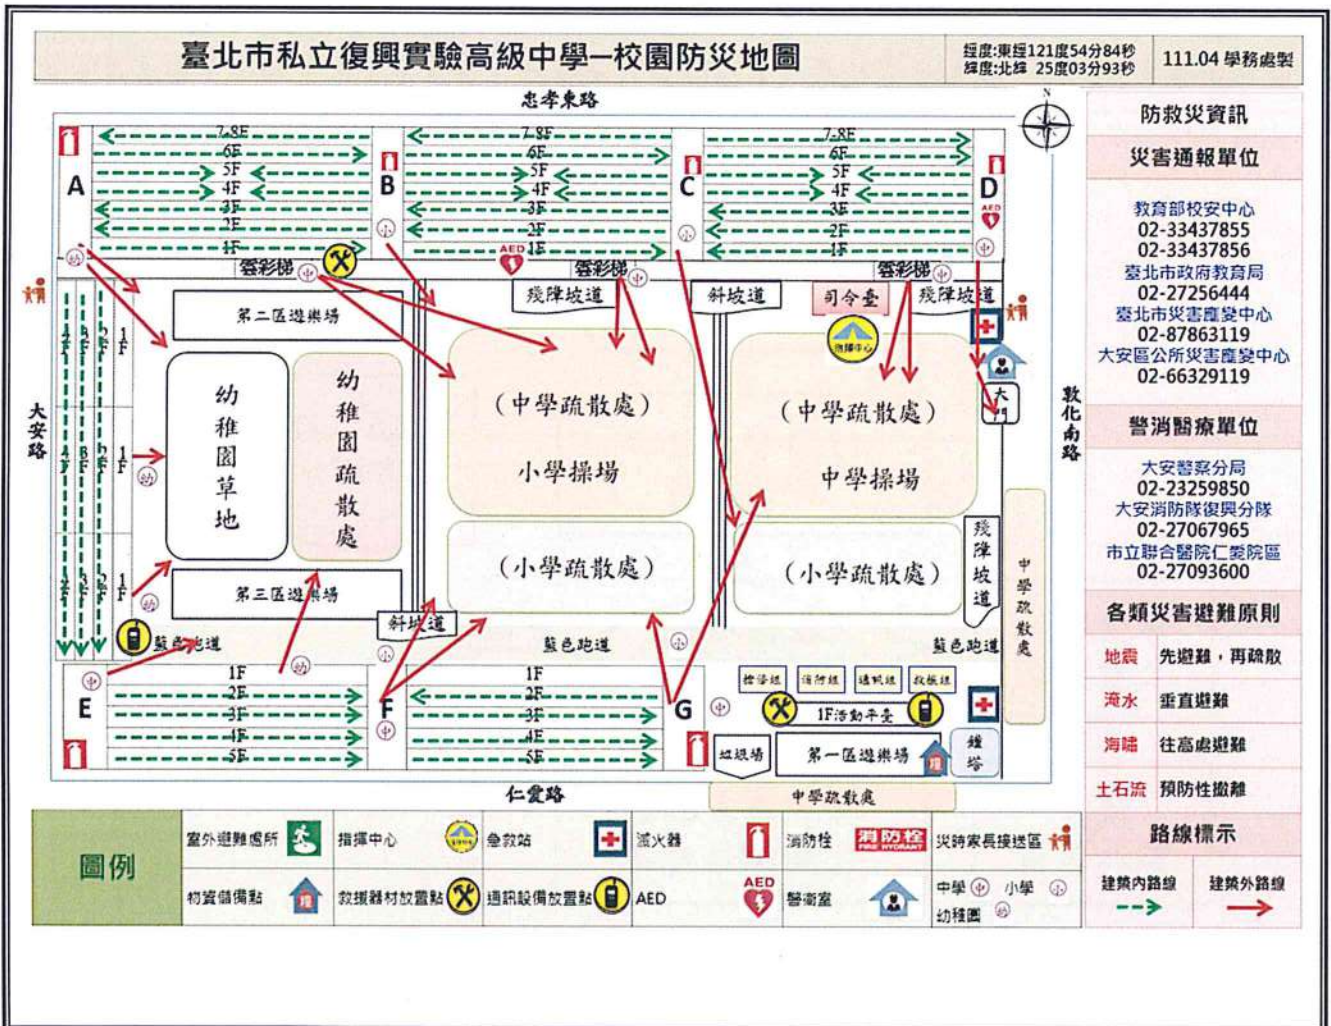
臺北市私立復興實驗高級中學—校園防災地圖

經度:東經121度54分84秒
緯度:北緯 25度03分93秒

111.04 學務處製

忠孝東路

A
7-8F
6F
5F
4F
3F
2F
1F

B
7-8F
6F
5F
4F
3F
2F
1F

C
7-8F
6F
5F
4F
3F
2F
1F

D

雲彩梯
雲彩梯
雲彩梯

殘障坡道
斜坡道
司令臺
殘障坡道
指揮中心

第二區遊樂場

大安路

幼稚園草地

幼稚園疏散處

(中學疏散處)
小學操場

(中學疏散處)
中學操場

(小學疏散處)

(小學疏散處)

殘障坡道

大門

敦化南路

中學疏散處

第三區遊樂場

斜坡道

藍色跑道
藍色跑道
藍色跑道

E
1F
2F
3F
4F
5F

F
1F
2F
3F
4F
5F

G

檢修組
消防組
通報組
救護組

1F活動平臺

垃圾場

第一區遊樂場

鐘塔

仁愛路

中學疏散處

防救災資訊

災害通報單位

教育部校安中心
02-33437855
02-33437856
臺北市政府教育局
02-27256444
臺北市災害應變中心
02-87863119
大安區公所災害應變中心
02-66329119

警消醫療單位

大安警察分局
02-23259850
大安消防隊復興分隊
02-27067965
市立聯合醫院仁愛院區
02-27093600

各類災害避難原則

| 地震 | 先避難，再疏散 |
|---|---|
| 淹水 | 垂直避難 |
| 海嘯 | 往高處避難 |
| 土石流 | 預防性撤離 |

路線標示

建築內路線
建築外路線

圖例

室外避難處所
指揮中心
急救站
滅火器
消防栓
消防栓 FIRE HYDRANT
臨時家長接送區
物資儲備點
救援器材放置點
通訊設備放置點
AED
AED
警衛室
中學
小學
幼稚園